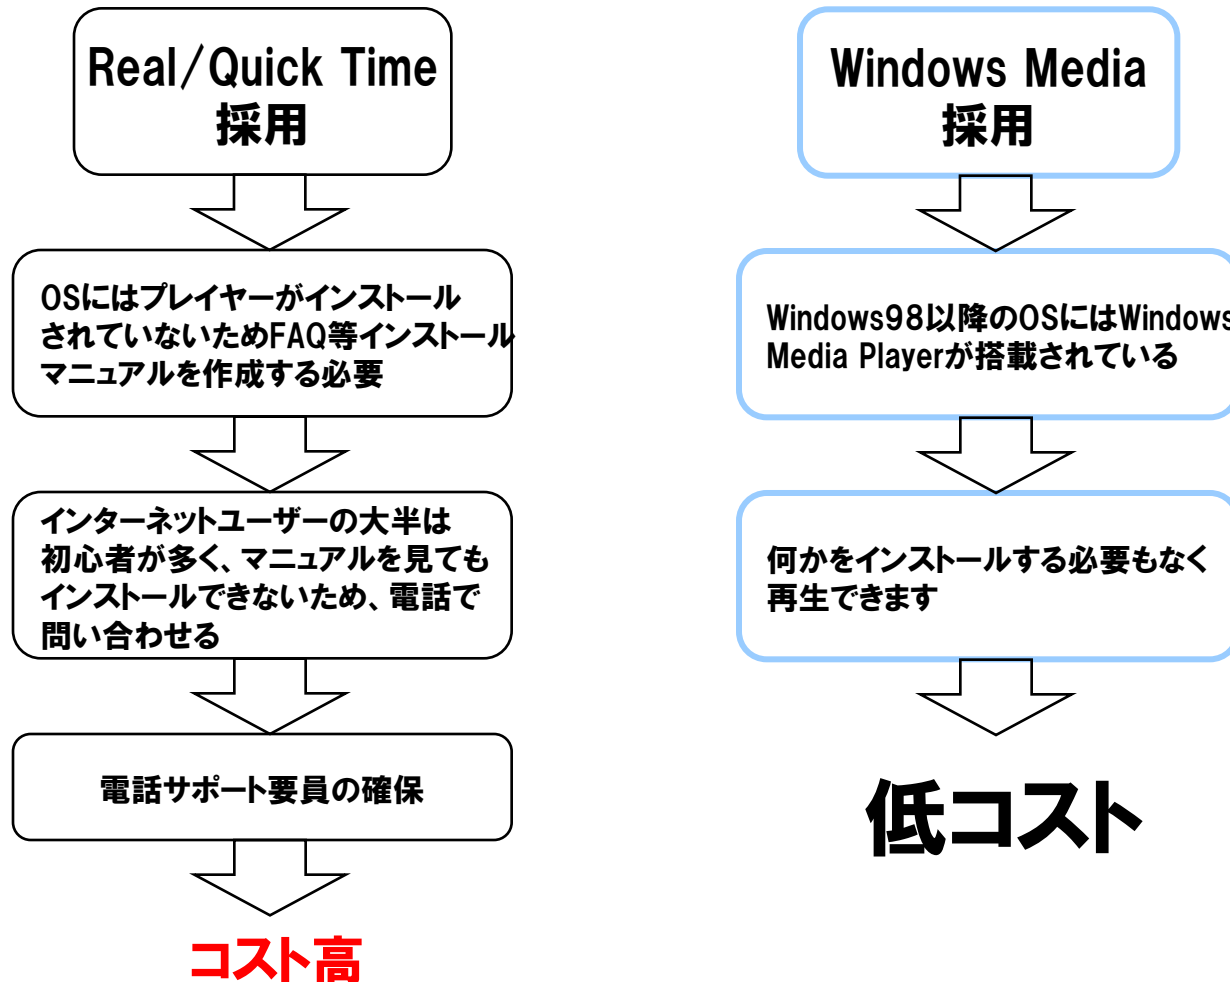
Real/Quick Time
採用

OSにはプレイヤーがインストールされていないためFAQ等インストールマニュアルを作成する必要

インターネットユーザーの大半は初心者が多く、マニュアルを見てもインストールできないため、電話で問い合わせる

電話サポート要員の確保

コスト高

Windows Media
採用

Windows98以降のOSにはWindows Media Playerが搭載されている

何かをインストールする必要もなく再生できます

低コスト